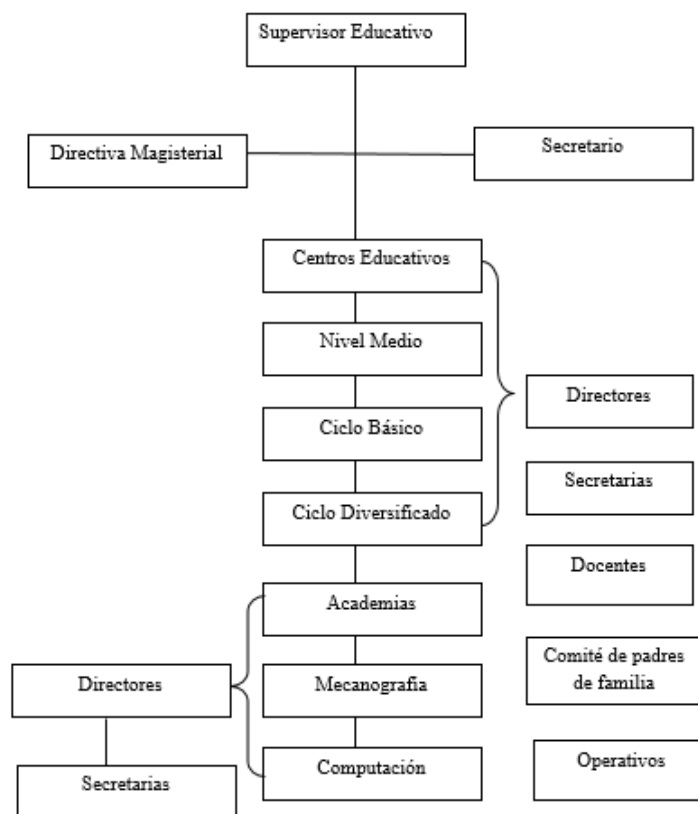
Supervisor Educativo

Directiva Magisterial

Secretario

Centros Educativos

Nivel Medio

Ciclo Básico

Ciclo Diversificado

Directores

Secretarias

Docentes

Comité de padres de familia

Operativos

Academias

Mecanografía

Computación

Directores

Secretarias